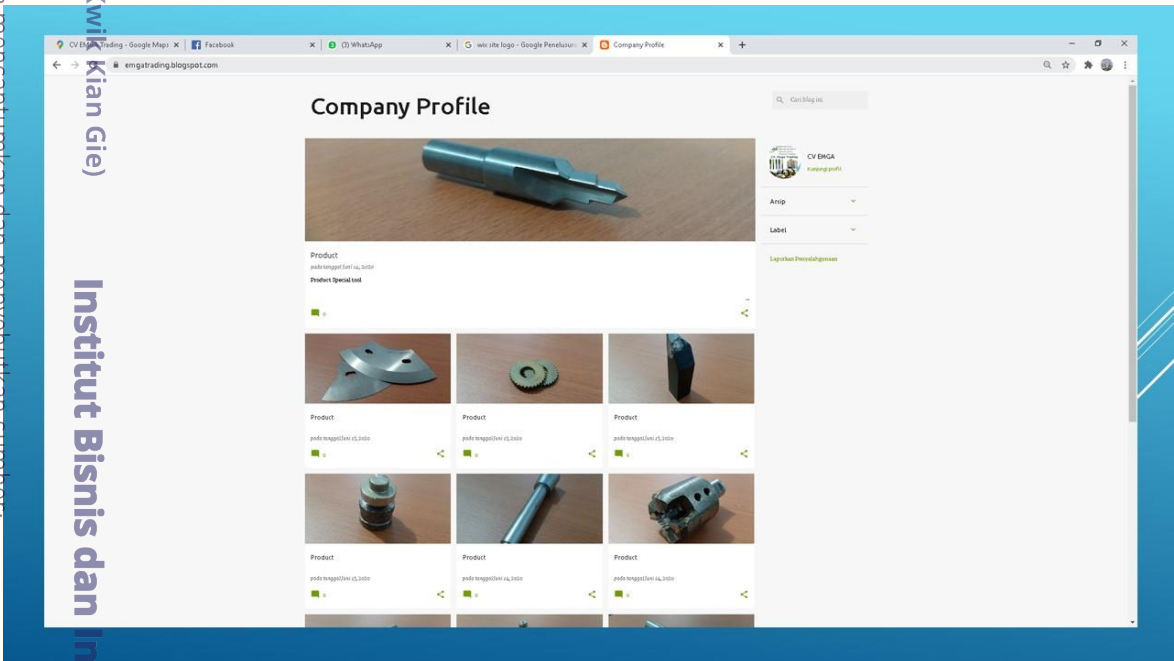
CV EMGA Trading - Google Maps ×
Facebook ×
(3) WhatsApp ×
wix site logo - Google Penelusuran ×
Company Profile ×
+
emgatrading.blogspot.com

Company Profile

Cari blog ini

CV EMGA
Kunjungi profil

Arsip

Label

Laporkan Penyalahgunaan

Product
pada tanggal Juni 14, 2020
Product Special tool

0

Product
pada tanggal Juni 15, 2020
0

Product
pada tanggal Juni 15, 2020
0

Product
pada tanggal Juni 15, 2020
0

Product
pada tanggal Juni 15, 2020
0

Product
pada tanggal Juni 14, 2020
0

Product
pada tanggal Juni 14, 2020
0

(Kwik Kian Gie)
Institut Bisnis dan In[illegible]
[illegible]